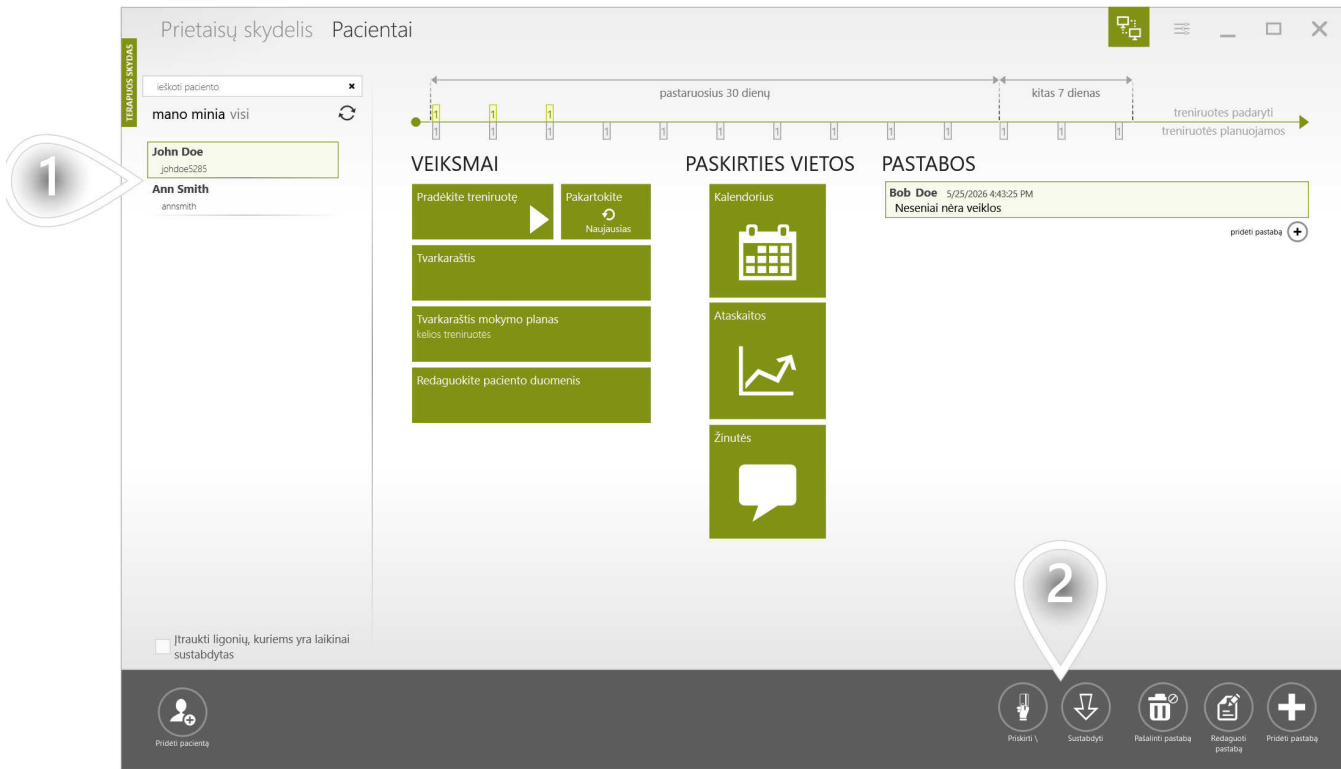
Prietaisų skydelis Pacientai

TERAPIJOS SKYDAS

ieškoti paciento

mano minia visi

John Doe
johdoe5285

Ann Smith
annsmith

1

pastaruosius 30 dienų

kitas 7 dienas

treniruotes padaryti
treniruotės planuojamos

1 1 1
1 1 1 1 1 1 1 1 1 1 1 1 1

VEIKSMAI

Pradėkite treniruotę

Pakartokite
Naujausias

Tvarkaraštis

Tvarkaraštis mokymo planas
kelios treniruotės

Redaguokite paciento duomenis

PASKIRTIES VIETOS

Kalendorius

Ataskaitos

Žinutės

PASTABOS

Bob Doe 5/25/2026 4:43:25 PM
Neseniai nėra veiklos

pridėti pastabą

Įtraukti ligonių, kuriems yra laikinai sustabdytas

2

Pridėti pacientą

Priskirti \

Sustabdyti

Pašalinti pastabą

Redaguoti pastabą

Pridėti pastabą